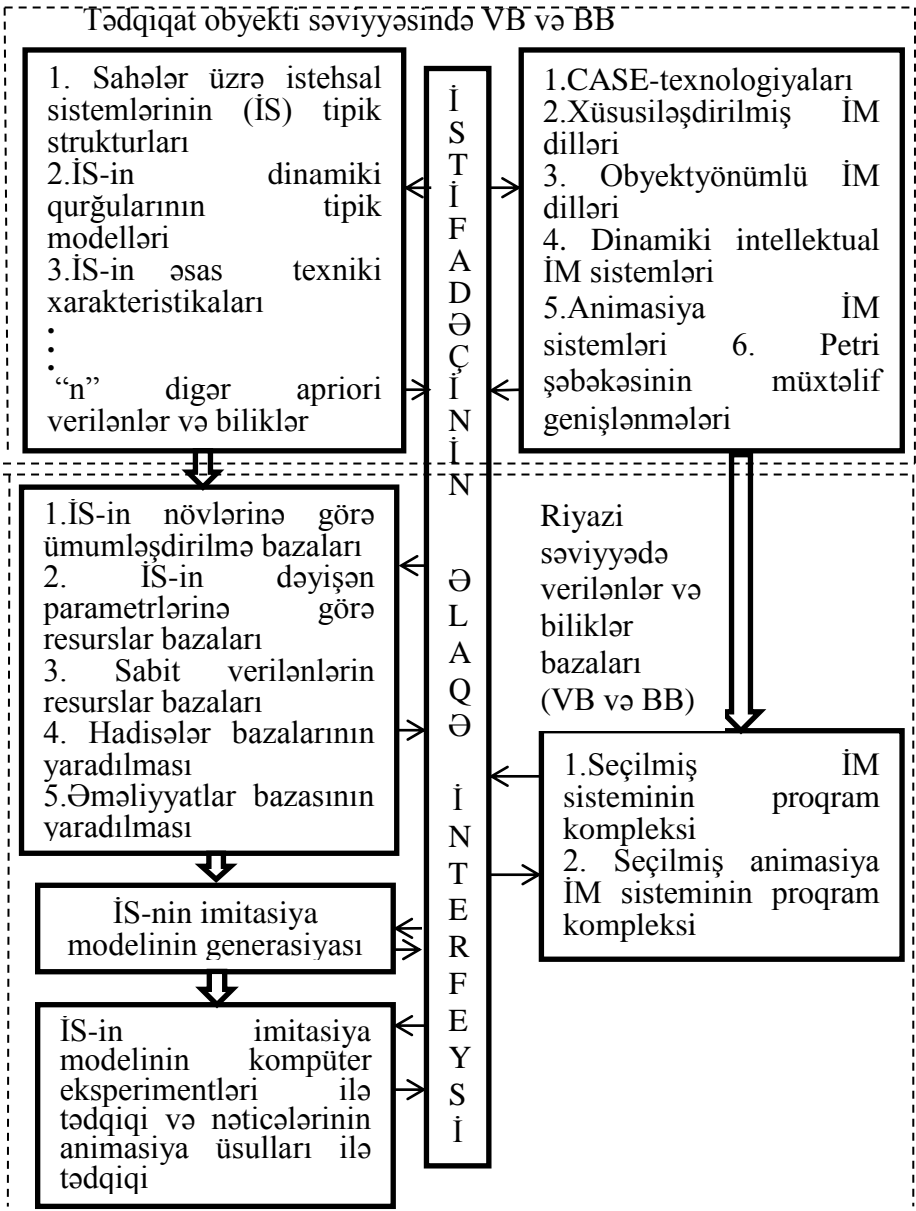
Tədqiqat obyekti səviyyəsində VB və BB

1. Sahələr üzrə istehsal sistemlərinin (İS) tipik strukturları
2.İS-in dinamiki qurğularının tipik modelləri
3.İS-in əsas texniki xarakteristikaları
⋮
"n" digər apriori verilənlər və biliklər

İSTİFADƏÇİNİN ƏLAQƏ İNTERFEYSİ

1.CASE-texnologiyaları
2.Xüsusiləşdirilmiş İM dilləri
3. Obyektyönümlü İM dilləri
4. Dinamiki intellektual İM sistemləri
5.Animasiya İM sistemləri 6. Petri şəbəkəsinin müxtəlif genişlənmələri

1.İS-in növlərinə görə ümumləşdirilmə bazaları
2. İS-in dəyişən parametrlərinə görə resurslar bazaları
3. Sabit verilənlərin resurslar bazaları
4. Hadisələr bazalarının yaradılması
5.Əməliyyatlar bazasının yaradılması

Riyazi səviyyədə verilənlər və biliklər bazaları (VB və BB)

1.Seçilmiş İM sisteminin proqram kompleksi
2. Seçilmiş animasiya İM sisteminin proqram kompleksi

İS-nin imitasiya modelinin generasiyası

İS-in imitasiya modelinin kompüter eksperimentləri ilə tədqiqi və nəticələrinin animasiya üsulları ilə tədqiqi